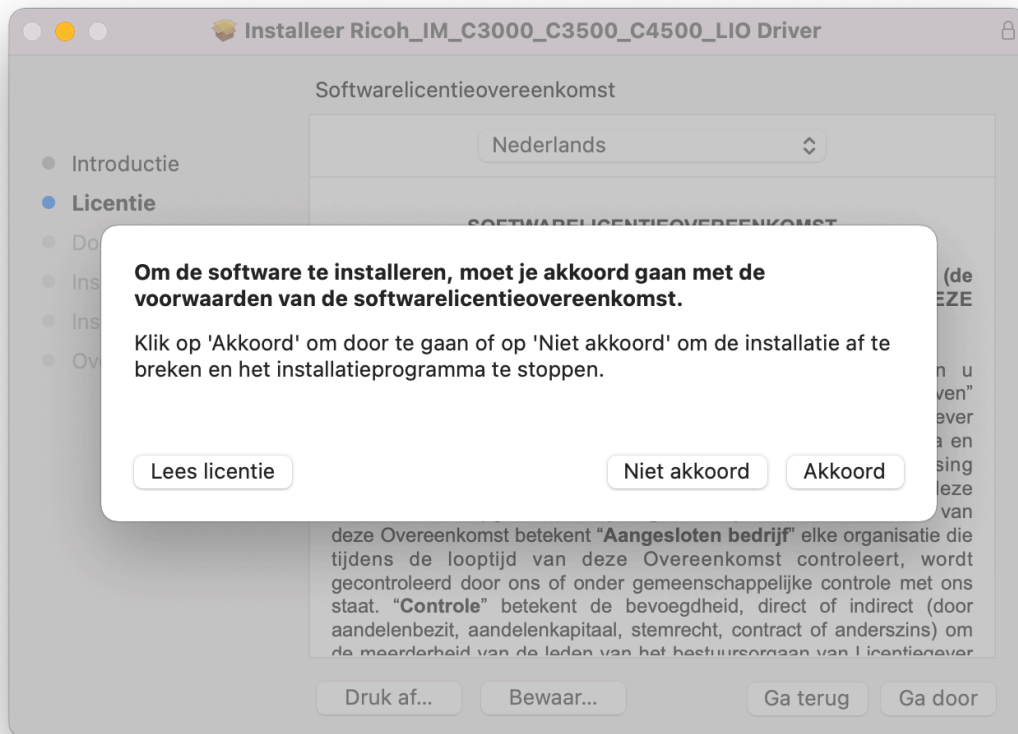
Installeer Ricoh_IM_C3000_C3500_C4500_LIO Driver

Softwarelicentieovereenkomst

Nederlands

Introductie
Licentie
Do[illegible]
Ins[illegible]
Ins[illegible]
Ov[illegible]

SOFTWARELICENTIEOVEREENKOMST

(de
EZE

n u
ven"
ever
a en
sing
deze
van

Om de software te installeren, moet je akkoord gaan met de voorwaarden van de softwarelicentieovereenkomst.

Klik op 'Akkoord' om door te gaan of op 'Niet akkoord' om de installatie af te breken en het installatieprogramma te stoppen.

Lees licentie

Niet akkoord

Akkoord

deze Overeenkomst betekent "**Aangesloten bedrijf**" elke organisatie die tijdens de looptijd van deze Overeenkomst controleert, wordt gecontroleerd door ons of onder gemeenschappelijke controle met ons staat. "**Controle**" betekent de bevoegdheid, direct of indirect (door aandelenbezit, aandelenkapitaal, stemrecht, contract of anderszins) om de meerderheid van de leden van het bestuursorgaan van Licentiegever

Druk af...

Bewaar...

Ga terug

Ga door